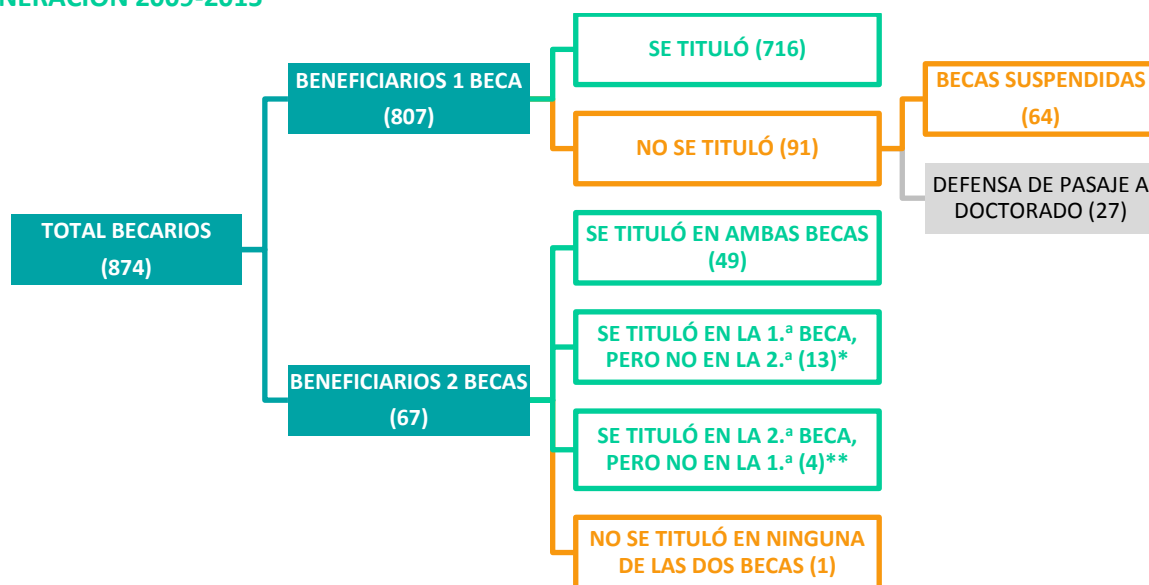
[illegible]NERACIÓN 2005-2015

TOTAL BECARIOS (874)

BENEFICIARIOS 1 BECA (807)

SE TITULÓ (716)

NO SE TITULÓ (91)

BECAS SUSPENDIDAS (64)

DEFENSA DE PASAJE A DOCTORADO (27)

BENEFICIARIOS 2 BECAS (67)

SE TITULÓ EN AMBAS BECAS (49)

SE TITULÓ EN LA 1.ª BECA, PERO NO EN LA 2.ª (13)*

SE TITULÓ EN LA 2.ª BECA, PERO NO EN LA 1.ª (4)**

NO SE TITULÓ EN NINGUNA DE LAS DOS BECAS (1)